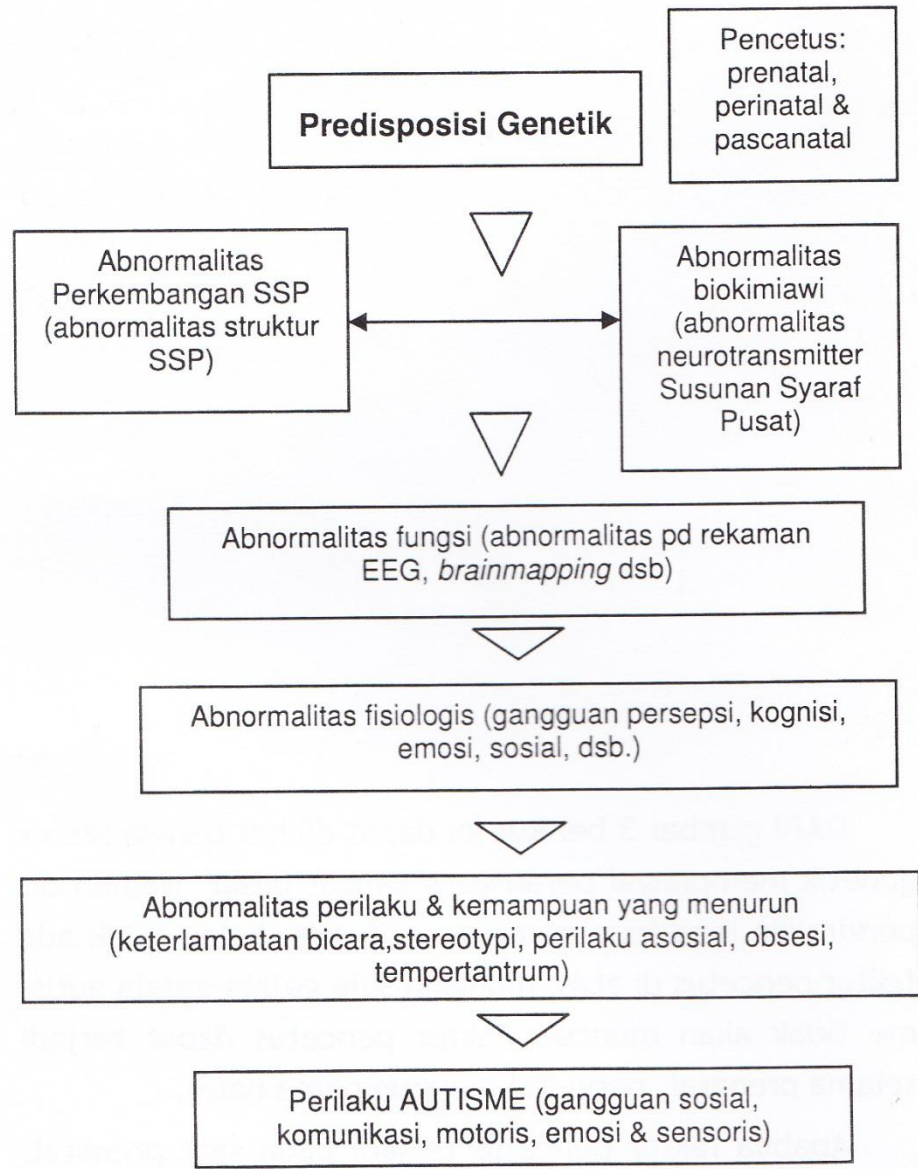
Pencetus: prenatal, perinatal & pascanatal

Predisposisi Genetik

Abnormalitas Perkembangan SSP (abnormalitas struktur SSP)

Abnormalitas biokimiawi (abnormalitas neurotransmitter Susunan Syaraf Pusat)

Abnormalitas fungsi (abnormalitas pd rekaman EEG, *brainmapping* dsb)

Abnormalitas fisiologis (gangguan persepsi, kognisi, emosi, sosial, dsb.)

Abnormalitas perilaku & kemampuan yang menurun (keterlambatan bicara,stereotypi, perilaku asosial, obsesi, tempertantrum)

Perilaku AUTISME (gangguan sosial, komunikasi, motoris, emosi & sensoris)